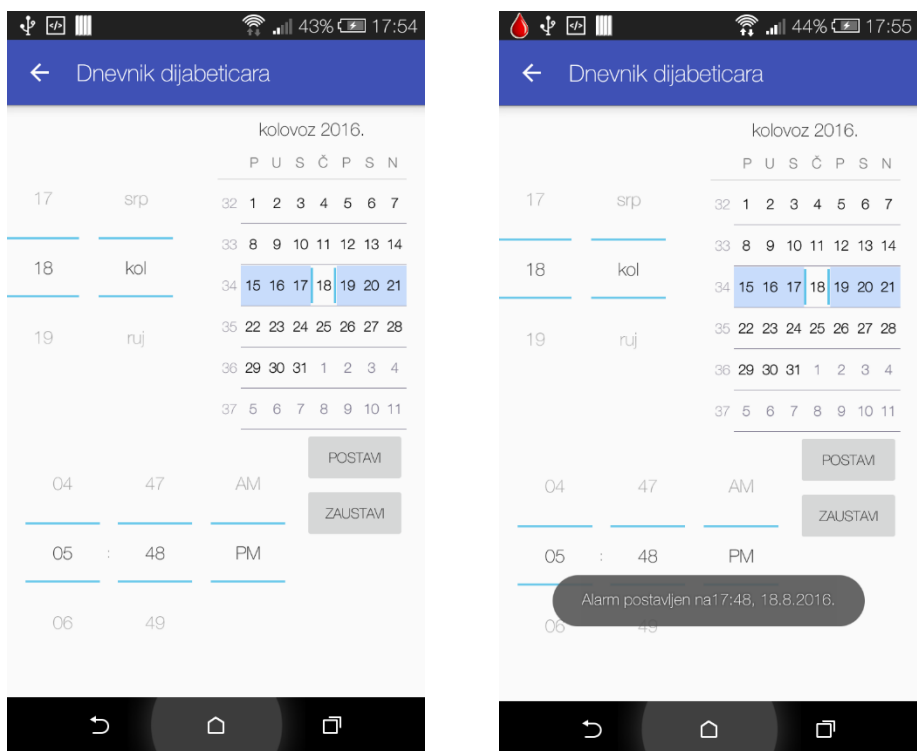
43% 17:54

Dnevnik dijabeticara

kolovoz 2016.

| | P | U | S | Č | P | S | N |
|---|---|---|---|---|---|---|---|
| 32 | 1 | 2 | 3 | 4 | 5 | 6 | 7 |
| 33 | 8 | 9 | 10 | 11 | 12 | 13 | 14 |
| 34 | 15 | 16 | 17 | 18 | 19 | 20 | 21 |
| 35 | 22 | 23 | 24 | 25 | 26 | 27 | 28 |
| 36 | 29 | 30 | 31 | 1 | 2 | 3 | 4 |
| 37 | 5 | 6 | 7 | 8 | 9 | 10 | 11 |

17 srp
18 kol
19 ruj

POSTAVI
ZAUSTAVI

04 47 AM
05 : 48 PM
06 49

44% 17:55

Dnevnik dijabeticara

kolovoz 2016.

| | P | U | S | Č | P | S | N |
|---|---|---|---|---|---|---|---|
| 32 | 1 | 2 | 3 | 4 | 5 | 6 | 7 |
| 33 | 8 | 9 | 10 | 11 | 12 | 13 | 14 |
| 34 | 15 | 16 | 17 | 18 | 19 | 20 | 21 |
| 35 | 22 | 23 | 24 | 25 | 26 | 27 | 28 |
| 36 | 29 | 30 | 31 | 1 | 2 | 3 | 4 |
| 37 | 5 | 6 | 7 | 8 | 9 | 10 | 11 |

17 srp
18 kol
19 ruj

POSTAVI
ZAUSTAVI

04 47 AM
05 : 48 PM
06 49

Alarm postavljen na17:48, 18.8.2016.